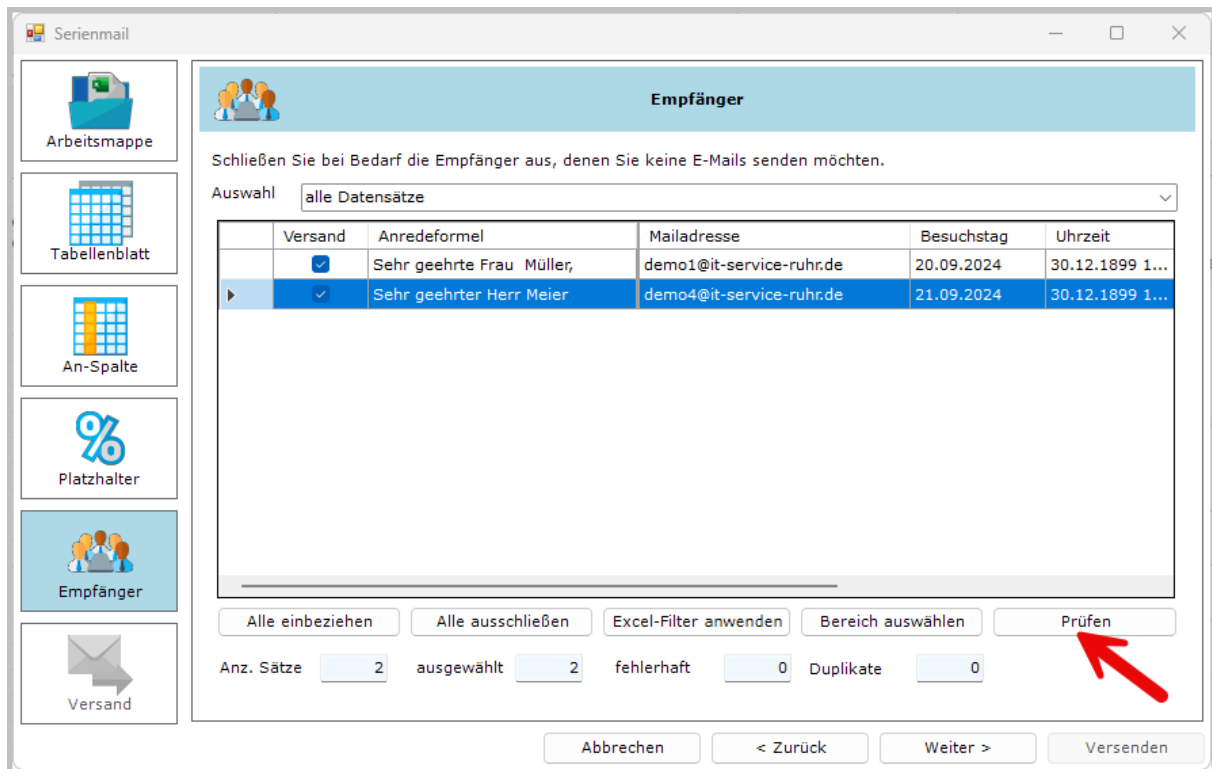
Serienmail

Arbeitsmappe

Tabellenblatt

An-Spalte

Platzhalter

Empfänger

Versand

Empfänger

Schließen Sie bei Bedarf die Empfänger aus, denen Sie keine E-Mails senden möchten.

Auswahl alle Datensätze

| | Versand | Anredeformel | Mailadresse | Besuchstag | Uhrzeit |
|---|---|---|---|---|---|
| | ☑ | Sehr geehrte Frau Müller, | demo1@it-service-ruhr.de | 20.09.2024 | 30.12.1899 1... |
| ▸ | ☑ | Sehr geehrter Herr Meier | demo4@it-service-ruhr.de | 21.09.2024 | 30.12.1899 1... |

Alle einbeziehen | Alle ausschließen | Excel-Filter anwenden | Bereich auswählen | Prüfen

Anz. Sätze 2 ausgewählt 2 fehlerhaft 0 Duplikate 0

Abbrechen | < Zurück | Weiter > | Versenden